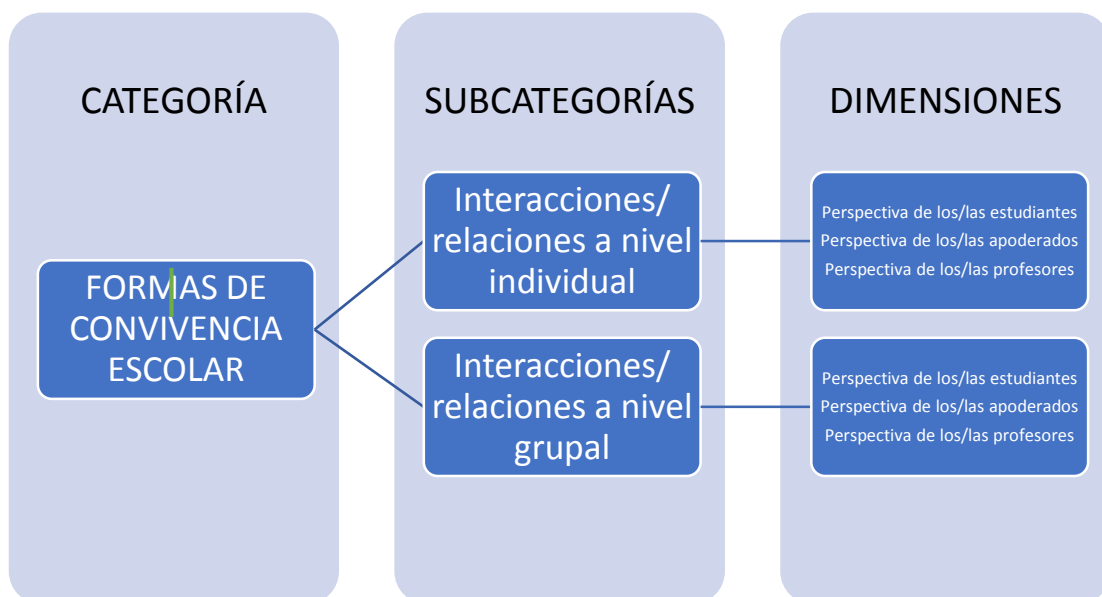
CATEGORÍA

SUBCATEGORÍAS

DIMENSIONES

FORMAS DE CONVIVENCIA ESCOLAR

Interacciones/ relaciones a nivel individual

Perspectiva de los/las estudiantes
Perspectiva de los/las apoderados
Perspectiva de los/las profesores

Interacciones/ relaciones a nivel grupal

Perspectiva de los/las estudiantes
Perspectiva de los/las apoderados
Perspectiva de los/las profesores